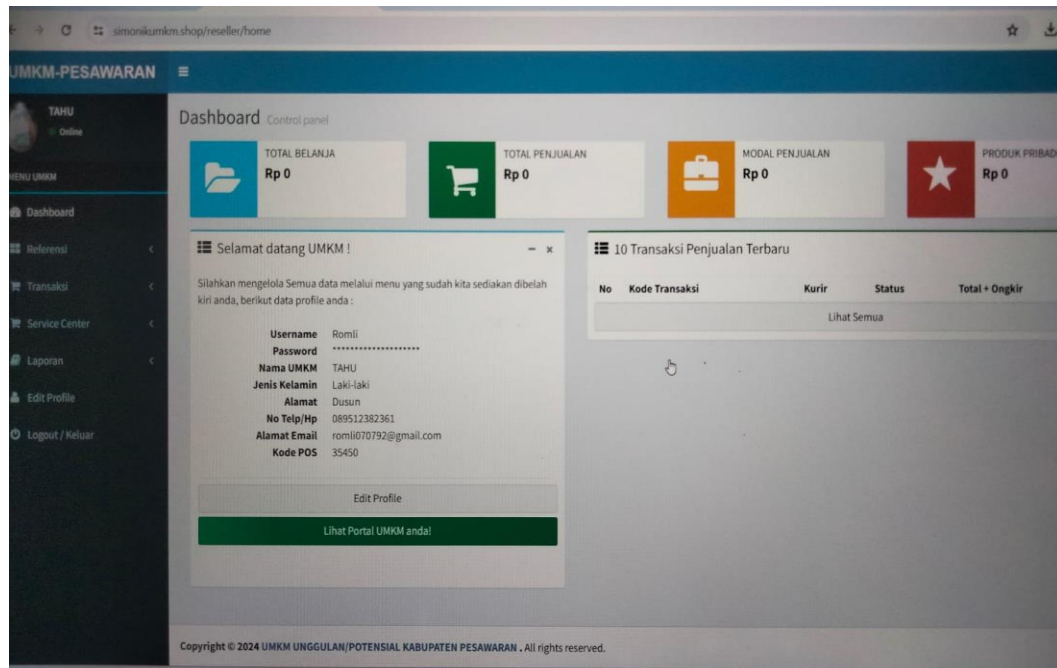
simonikumkm.shop/reseller/home

UMKM-PESAWARAN

TAHU
Online

MENU UMKM

Dashboard

Referensi

Transaksi

Service Center

Laporan

Edit Profile

Logout / Keluar

Dashboard Control panel

TOTAL BELANJA
Rp 0

TOTAL PENJUALAN
Rp 0

MODAL PENJUALAN
Rp 0

PRODUK PRIBAD
Rp 0

Selamat datang UMKM !

Silahkan mengelola Semua data melalui menu yang sudah kita sediakan dibelah kiri anda, berikut data profile anda :

| | |
|---|---|
| Username | Romli |
| Password | ******************** |
| Nama UMKM | TAHU |
| Jenis Kelamin | Laki-laki |
| Alamat | Dusun |
| No Telp/Hp | 089512382361 |
| Alamat Email | romli070792@gmail.com |
| Kode POS | 35450 |

Edit Profile

Lihat Portal UMKM anda!

10 Transaksi Penjualan Terbaru

| No | Kode Transaksi | Kurir | Status | Total + Ongkir |
|---|---|---|---|---|

Lihat Semua

Copyright © 2024 UMKM UNGGULAN/POTENSIAL KABUPATEN PESAWARAN . All rights reserved.